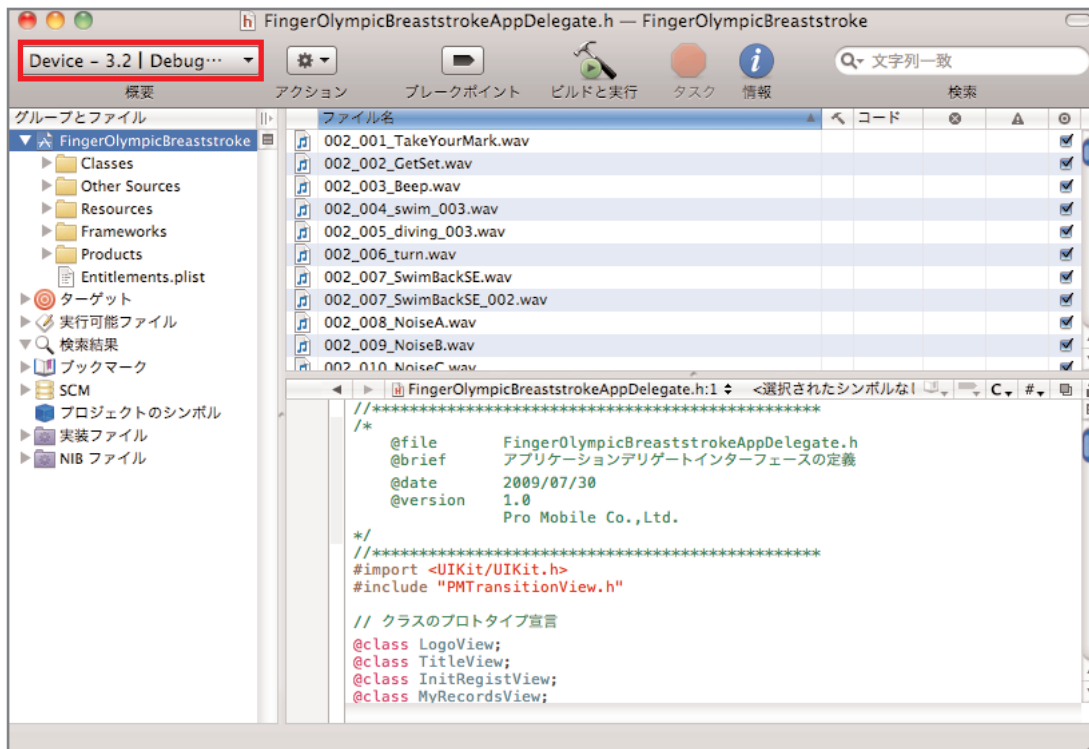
FingerOlympicBreaststrokeAppDelegate.h — FingerOlympicBreaststroke

Device - 3.2 | Debug…
概要
アクション
ブレークポイント
ビルドと実行
タスク
情報
文字列一致
検索

グループとファイル
FingerOlympicBreaststroke
Classes
Other Sources
Resources
Frameworks
Products
Entitlements.plist
ターゲット
実行可能ファイル
検索結果
ブックマーク
SCM
プロジェクトのシンボル
実装ファイル
NIB ファイル

| ファイル名 | コード |
|---|---|
| 002_001_TakeYourMark.wav | |
| 002_002_GetSet.wav | |
| 002_003_Beep.wav | |
| 002_004_swim_003.wav | |
| 002_005_diving_003.wav | |
| 002_006_turn.wav | |
| 002_007_SwimBackSE.wav | |
| 002_007_SwimBackSE_002.wav | |
| 002_008_NoiseA.wav | |
| 002_009_NoiseB.wav | |
| 002_010_NoiseC.wav | |

FingerOlympicBreaststrokeAppDelegate.h:1 <選択されたシンボルなし C # 

//*************************************************
/*
@file FingerOlympicBreaststrokeAppDelegate.h
@brief アプリケーションデリゲートインターフェースの定義

@date 2009/07/30
@version 1.0
Pro Mobile Co.,Ltd.
*/
//*************************************************
#import <UIKit/UIKit.h>
#include "PMTransitionView.h"

// クラスのプロトタイプ宣言

@class LogoView;
@class TitleView;
@class InitRegistView;
@class MyRecordsView;